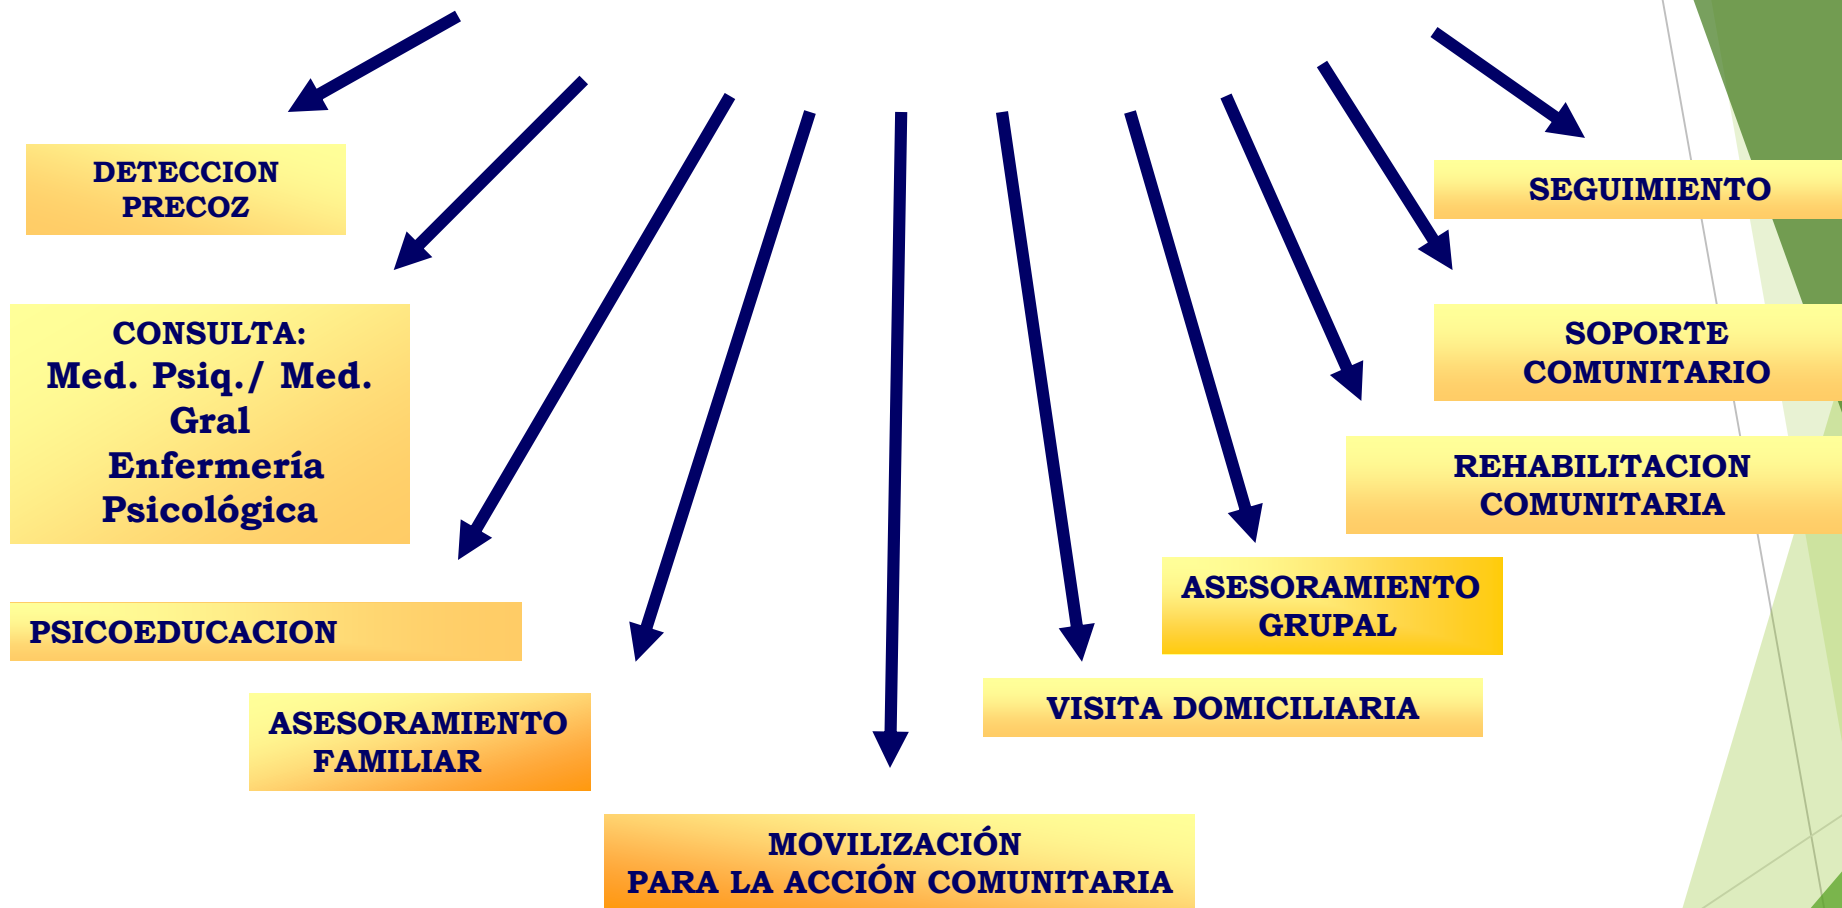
DETECCION PRECOZ

CONSULTA:
Med. Psiq./ Med. Gral
Enfermería Psicológica

PSICOEDUCACION

ASESORAMIENTO FAMILIAR

MOVILIZACIÓN
PARA LA ACCIÓN COMUNITARIA

VISITA DOMICILIARIA

ASESORAMIENTO GRUPAL

REHABILITACION COMUNITARIA

SOPORTE COMUNITARIO

SEGUIMIENTO